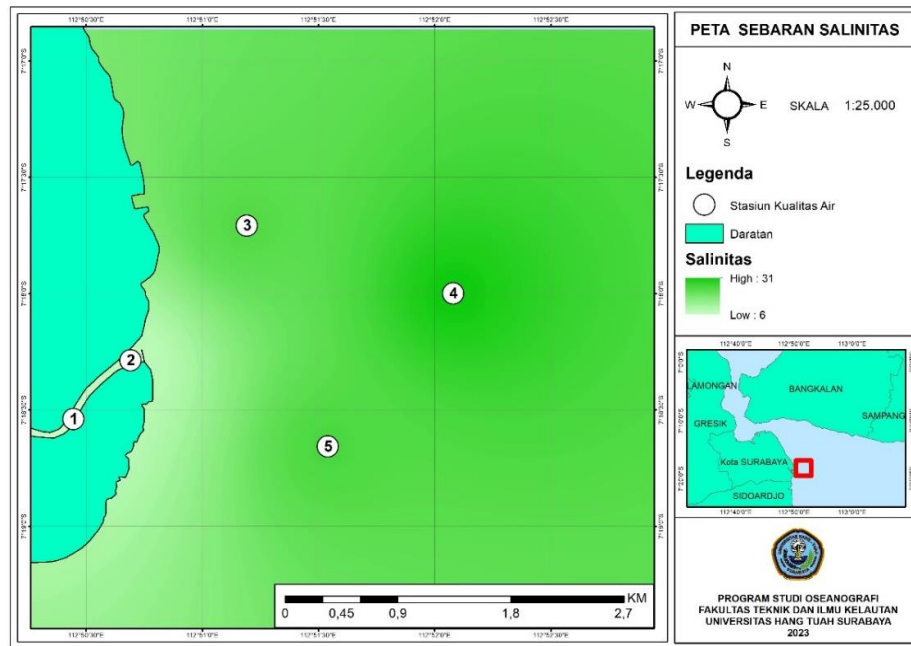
112°50'30"E 112°51'0"E 112°51'30"E 112°52'0"E 112°52'30"E

7°17'0"S 7°17'30"S 7°18'0"S 7°18'30"S 7°19'0"S

3

4

2

1

5

0 0,45 0,9 1,8 2,7 KM

112°50'30"E 112°51'0"E 112°51'30"E 112°52'0"E 112°52'30"E

PETA SEBARAN SALINITAS

N
W E
S

SKALA 1:25.000

Legenda

Stasiun Kualitas Air

Daratan

Salinitas

High : 31

Low : 6

112°40'0"E 112°50'0"E 113°0'0"E

7°0'0"S 7°10'0"S 7°20'0"S

LAMONGAN

BANGKALAN

GRESIK

SAMPANG

Kota SURABAYA

SIDOARDJO

112°40'0"E 112°50'0"E 113°0'0"E

PROGRAM STUDI OSEANOGRAFI
FAKULTAS TEKNIK DAN ILMU KELAUTAN
UNIVERSITAS HANG TUAH SURABAYA
2023